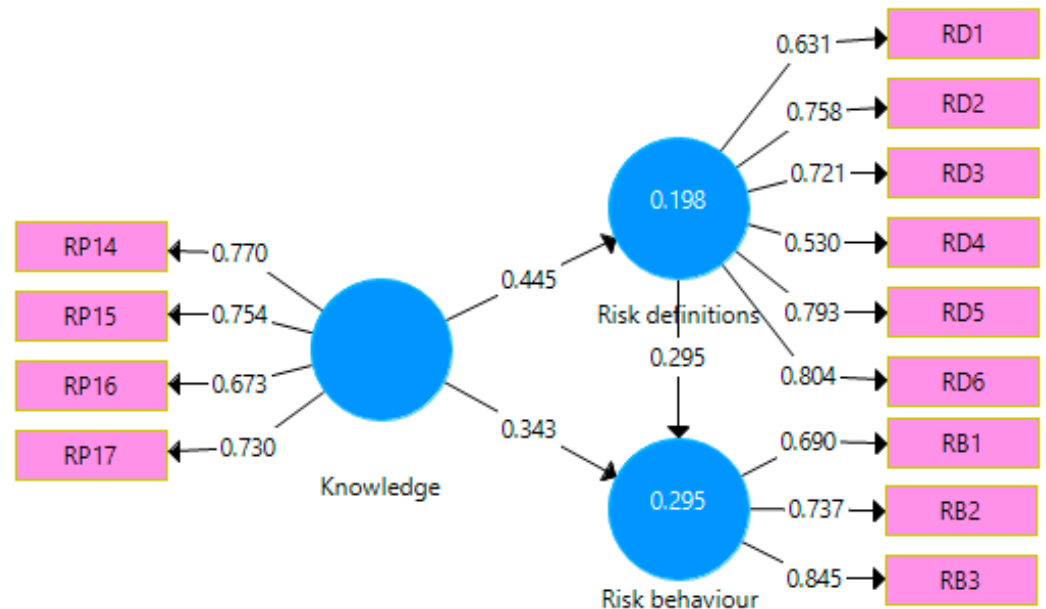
0.631
RD1
0.758
RD2
0.721
RD3
0.198
0.530
RD4
RP14
0.770
0.445
Risk definitions
0.793
RD5
RP15
0.754
0.295
RP16
0.673
0.804
RD6
RP17
0.730
0.343
0.690
RB1
Knowledge
0.295
0.737
RB2
0.845
RB3
Risk behaviour